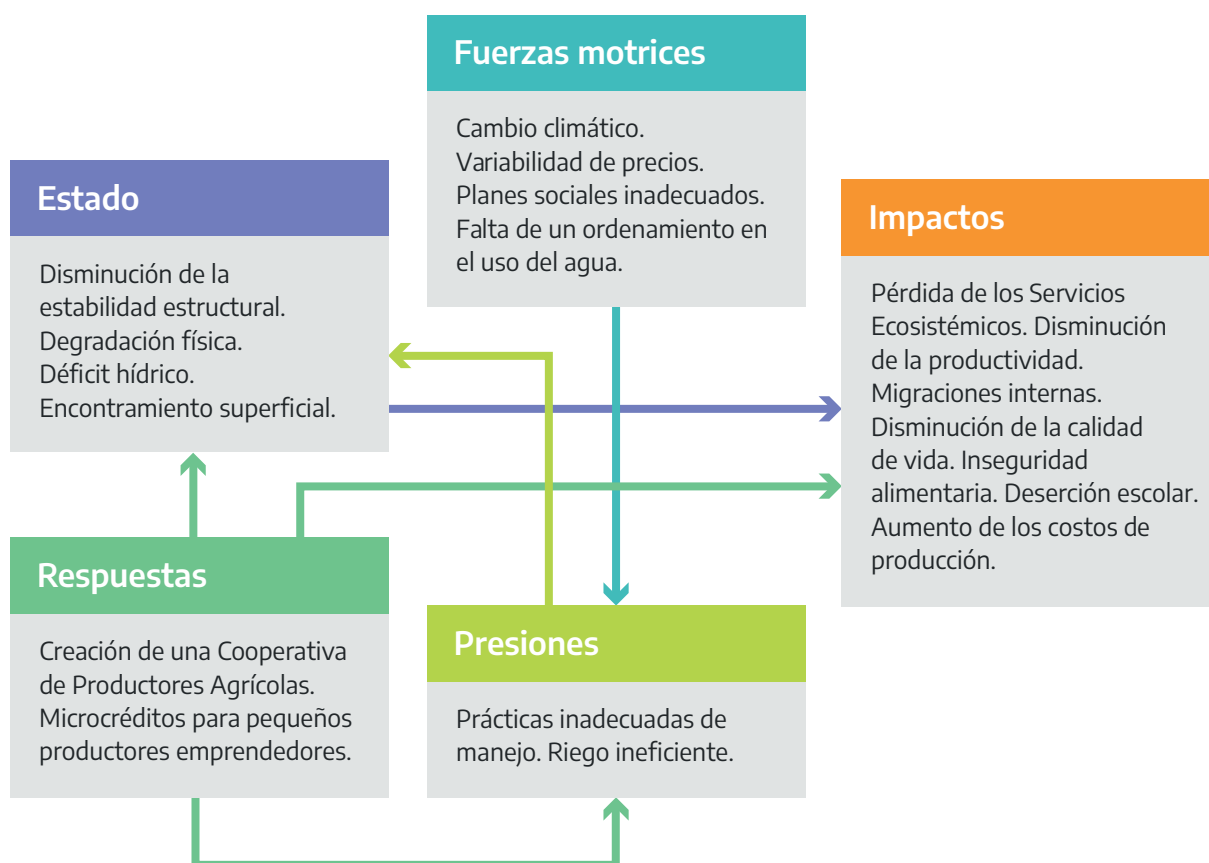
Fuerzas motrices

Cambio climático.
Variabilidad de precios.
Planes sociales inadecuados.
Falta de un ordenamiento en el uso del agua.

Estado

Disminución de la estabilidad estructural.
Degradación física.
Déficit hídrico.
Encontramiento superficial.

Impactos

Pérdida de los Servicios Ecosistémicos. Disminución de la productividad.
Migraciones internas.
Disminución de la calidad de vida. Inseguridad alimentaria. Deserción escolar.
Aumento de los costos de producción.

Respuestas

Creación de una Cooperativa de Productores Agrícolas.
Microcréditos para pequeños productores emprendedores.

Presiones

Prácticas inadecuadas de manejo. Riego ineficiente.